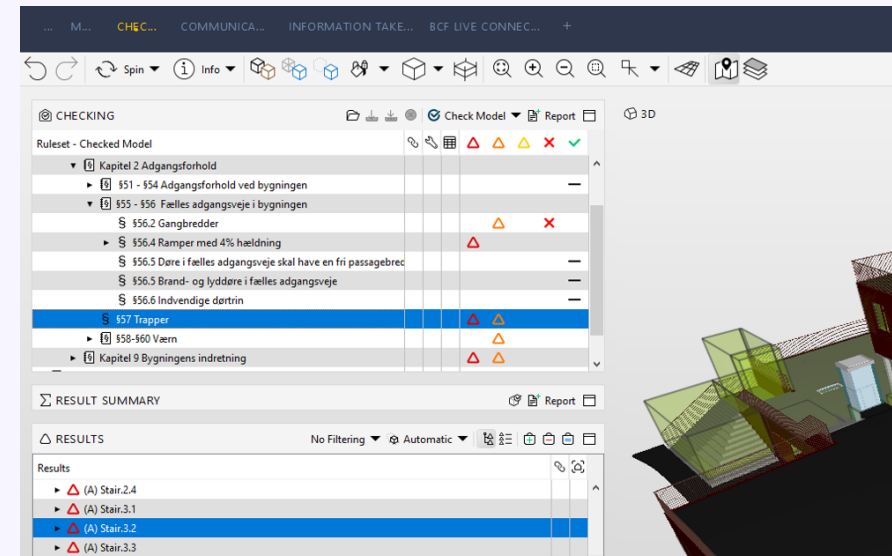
... M... CHEC... COMMUNICA... INFORMATION TAKE... BCF LIVE CONNEC... +

Spin Info

CHECKING Check Model Report

3D

Ruleset - Checked Model

Kapitel 2 Adgangsforhold
§51 - §54 Adgangsforhold ved bygningen
§55 - §56 Fælles adgangsveje i bygningen
§56.2 Gangbredder
§56.4 Ramper med 4% hældning
§56.5 Døre i fælles adgangsveje skal have en fri passagebred
§56.5 Brand- og lyddøre i fælles adgangsveje
§56.6 Indvendige dørtrin
§57 Trapper
§58-§60 Værn
Kapitel 9 Bygningens indretning

RESULT SUMMARY Report

RESULTS No Filtering Automatic

Results
(A) Stair.2.4
(A) Stair.3.1
(A) Stair.3.2
(A) Stair.3.3